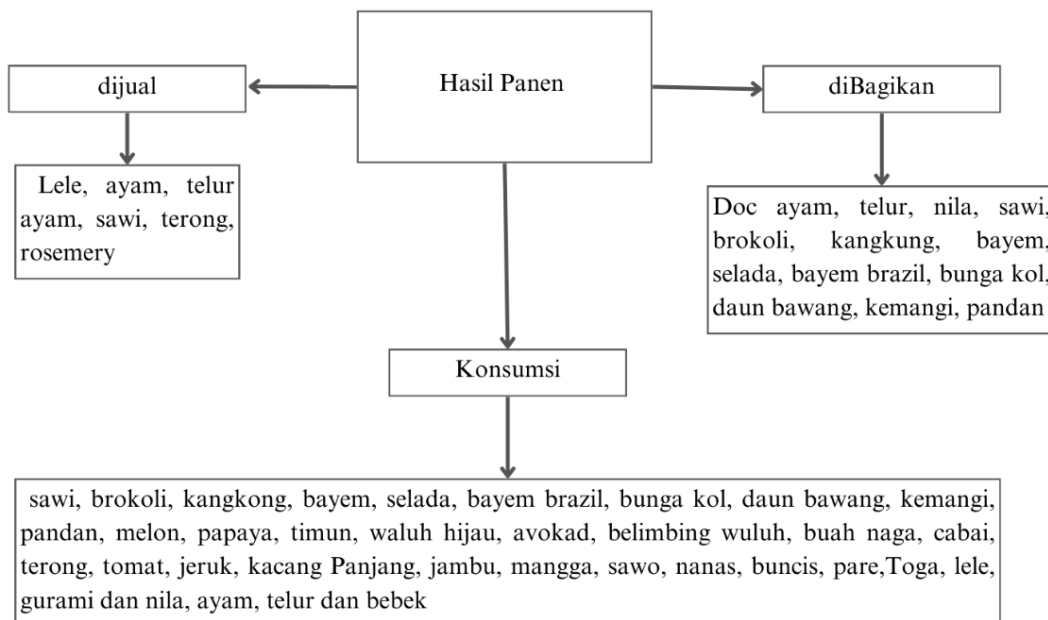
Hasil Panen

dijual

Lele, ayam, telur ayam, sawi, terong, rosemery

diBagikan

Doc ayam, telur, nila, sawi, brokoli, kangkung, bayem, selada, bayem brazil, bunga kol, daun bawang, kemangi, pandan

Konsumsi

sawi, brokoli, kangkong, bayem, selada, bayem brazil, bunga kol, daun bawang, kemangi, pandan, melon, papaya, timun, waluh hijau, avokad, belimbing wuluh, buah naga, cabai, terong, tomat, jeruk, kacang Panjang, jambu, mangga, sawo, nanas, buncis, pare,Toga, lele, gurami dan nila, ayam, telur dan bebek